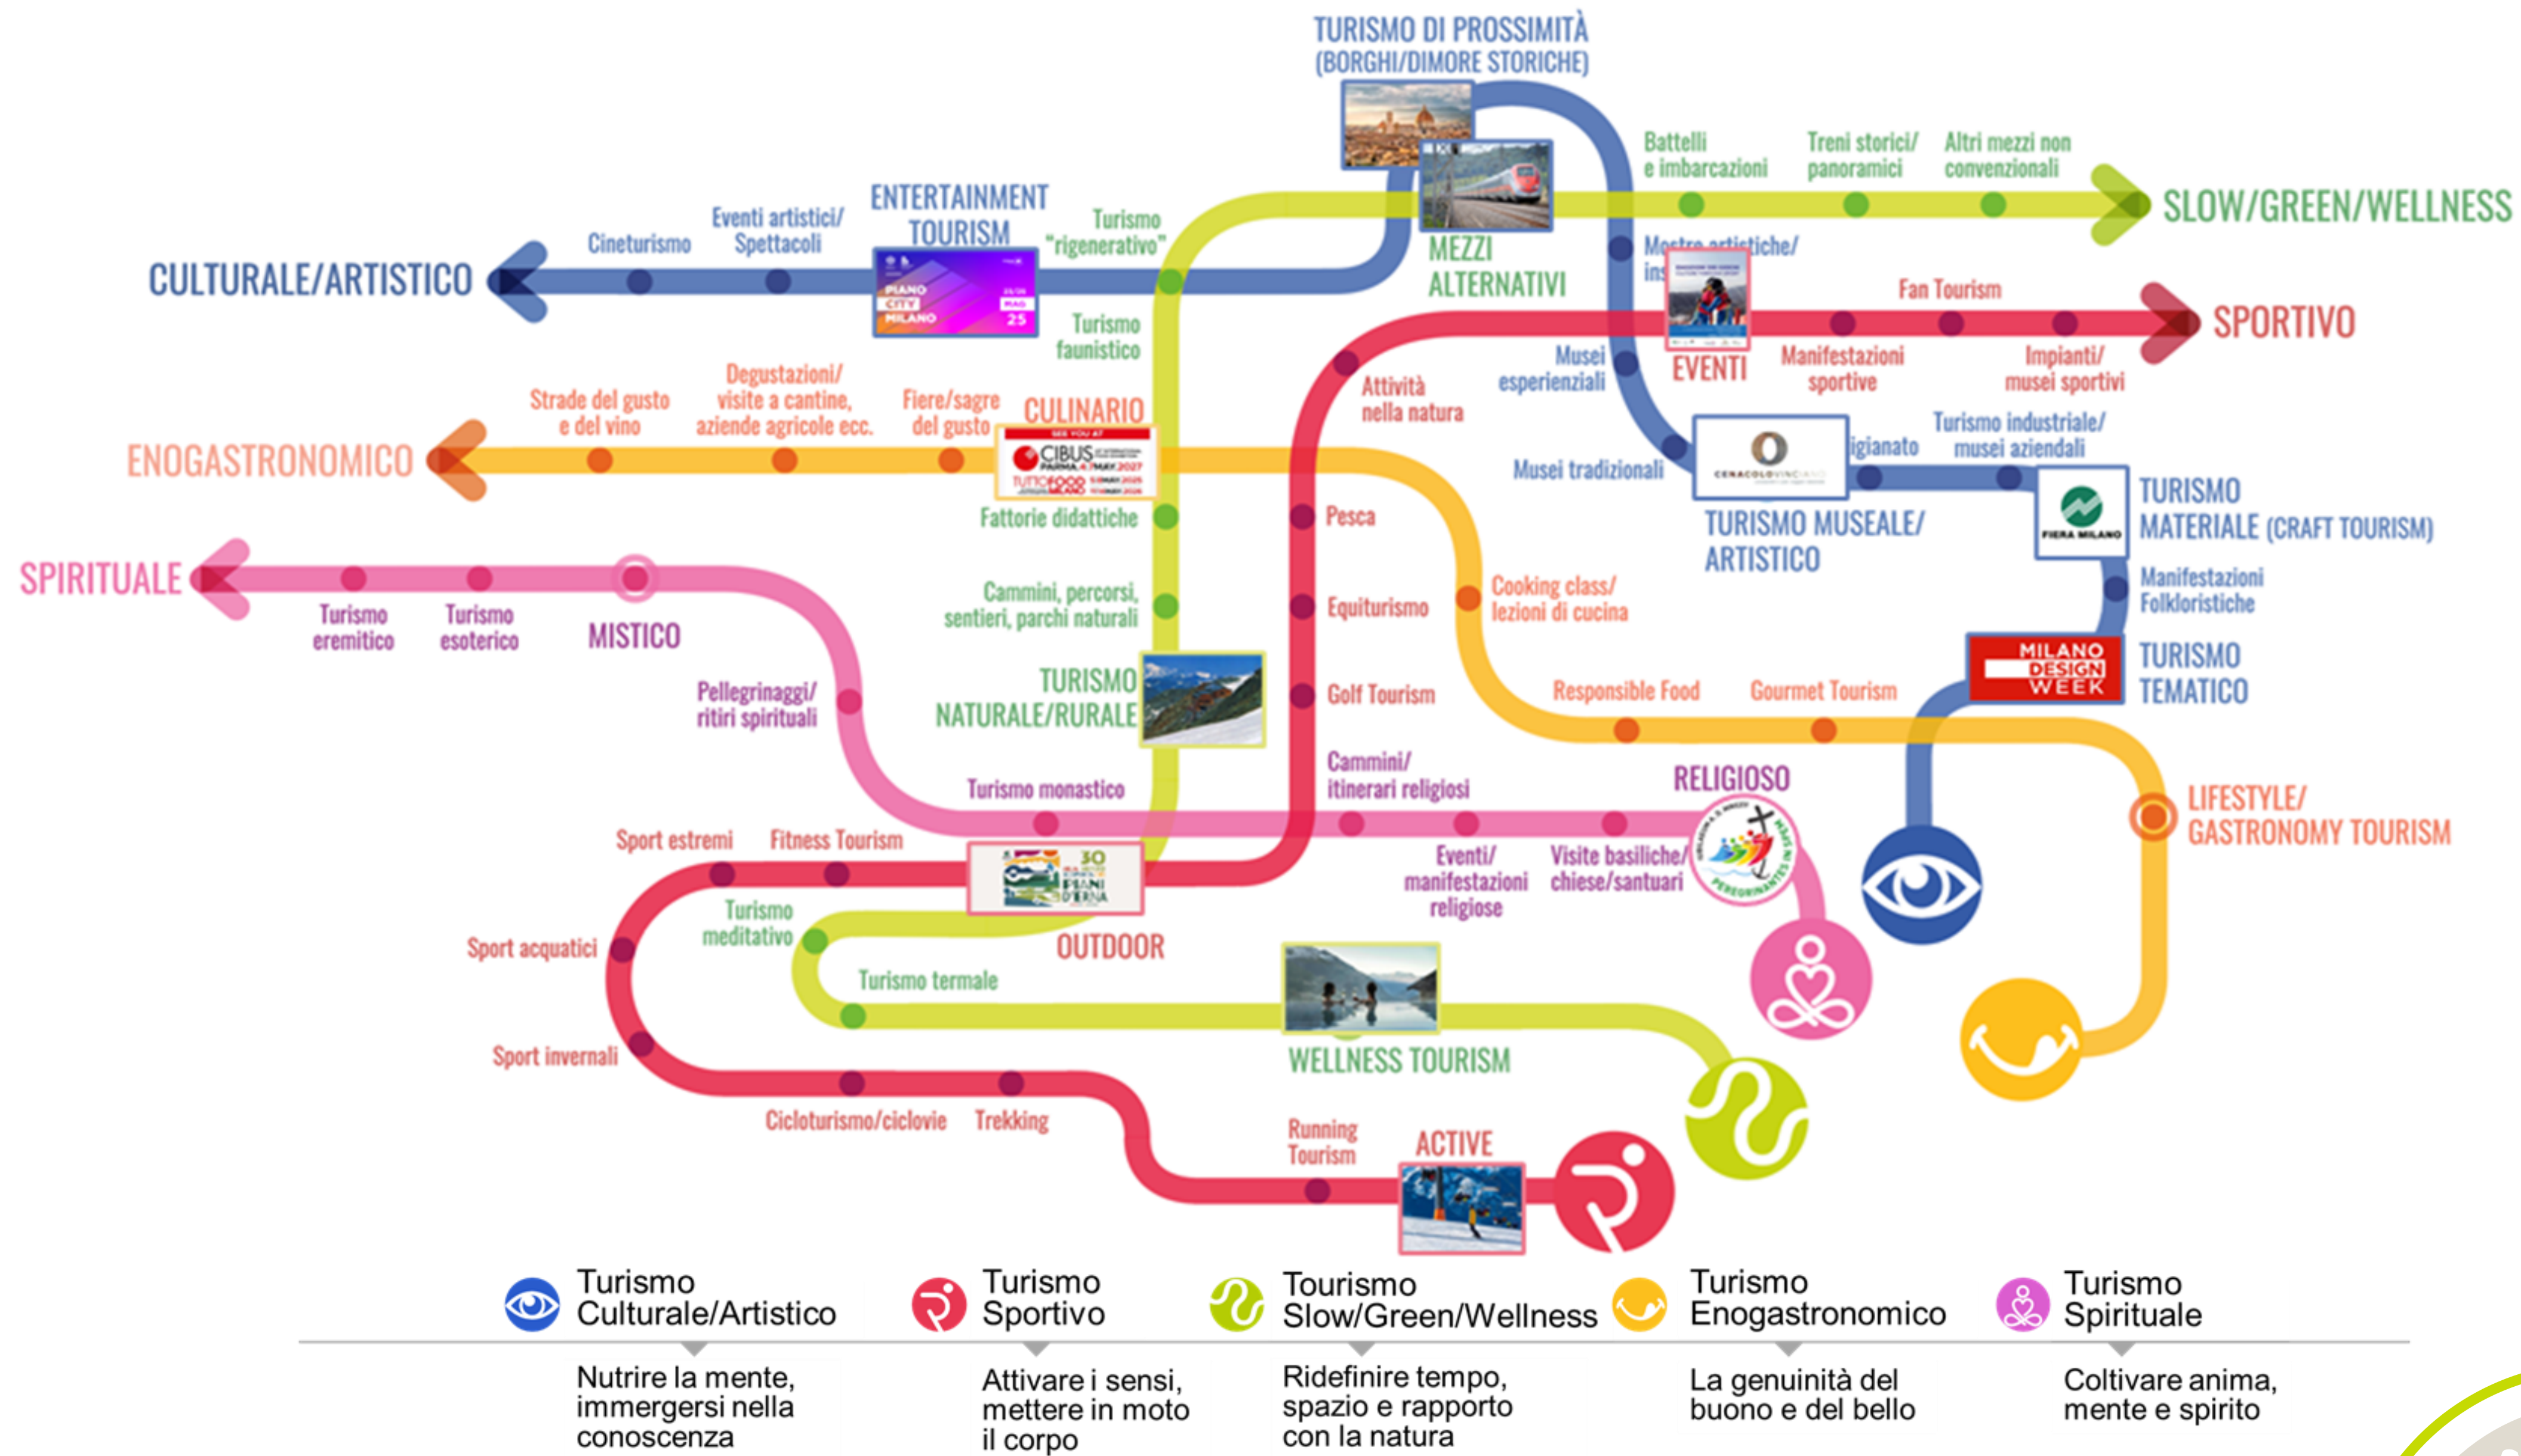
TURISMO DI PROSSIMITÀ (BORGHI/DIMORE STORICHE)

Battelli e imbarcazioni
Treni storici/ panoramici
Altri mezzi non convenzionali
SLOW/GREEN/WELLNESS

ENTERTAINMENT TOURISM
Eventi artistici/ Spettacoli
Cineturismo
CULTURALE/ARTISTICO
Turismo "rigenerativo"
PIANO CITY MILANO 25
MEZZI ALTERNATIVI
Mostre artistiche/ ins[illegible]
Fan Tourism
SPORTIVO
Turismo faunistico
EVENTI
Manifestazioni sportive
Impianti/ musei sportivi
Musei esperienziali
Attività nella natura

Strade del gusto e del vino
Degustazioni/ visite a cantine, aziende agricole ecc.
Fiere/sagre del gusto
CULINARIO
ENOGASTRONOMICO
CIBUS PARMA
TUTTOFOOD MILANO
Musei tradizionali
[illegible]igianato
Turismo industriale/ musei aziendali
CENACOLO VINCIANO
Fattorie didattiche
Pesca
TURISMO MUSEALE/ ARTISTICO
FIERA MILANO
TURISMO MATERIALE (CRAFT TOURISM)

SPIRITUALE
Turismo eremitico
Turismo esoterico
MISTICO
Cammini, percorsi, sentieri, parchi naturali
Equiturismo
Cooking class/ lezioni di cucina
Manifestazioni Folkloristiche
MILANO DESIGN WEEK
TURISMO TEMATICO
Pellegrinaggi/ ritiri spirituali
TURISMO NATURALE/RURALE
Golf Tourism
Responsible Food
Gourmet Tourism
Turismo monastico
Cammini/ itinerari religiosi
RELIGIOSO
LIFESTYLE/ GASTRONOMY TOURISM
Sport estremi
Fitness Tourism
Eventi/ manifestazioni religiose
Visite basiliche/ chiese/santuari
Turismo meditativo
OUTDOOR
Sport acquatici
Turismo termale
WELLNESS TOURISM
Sport invernali
Cicloturismo/ciclovie
Trekking
Running Tourism
ACTIVE

Turismo Culturale/Artistico
Nutrire la mente, immergersi nella conoscenza

Turismo Sportivo
Attivare i sensi, mettere in moto il corpo

Tourismo Slow/Green/Wellness
Ridefinire tempo, spazio e rapporto con la natura

Turismo Enogastronomico
La genuinità del buono e del bello

Turismo Spirituale
Coltivare anima, mente e spirito